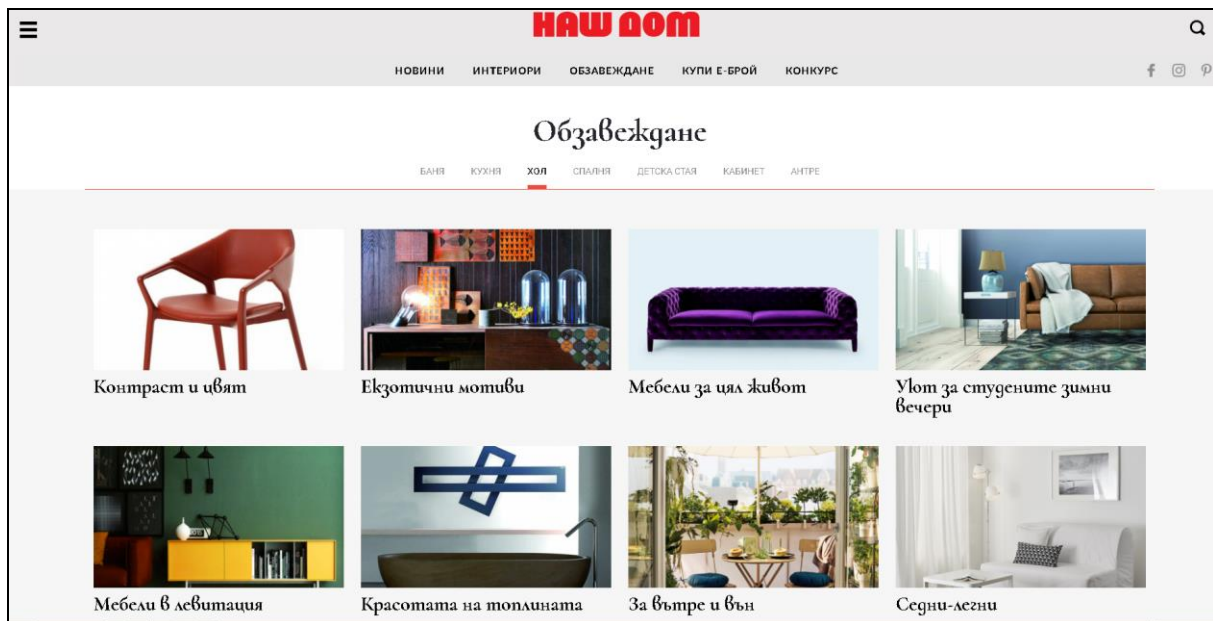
НАШ ДОМ

НОВИНИ ИНТЕРИОРИ ОБЗАВЕЖДАНЕ КУПИ Е-БРОЙ КОНКУРС

Обзавеждане

БАНЯ КУХНЯ ХОЛ СПАЛНЯ ДЕТСКА СТАЯ КАБИНЕТ АНТРЕ

Контраст и цвят

Екзотични мотиви

Мебели за цял живот

Уют за студените зимни вечери

Мебели в левитация

Красотата на топлината

За вътре и вън

Седни-легни